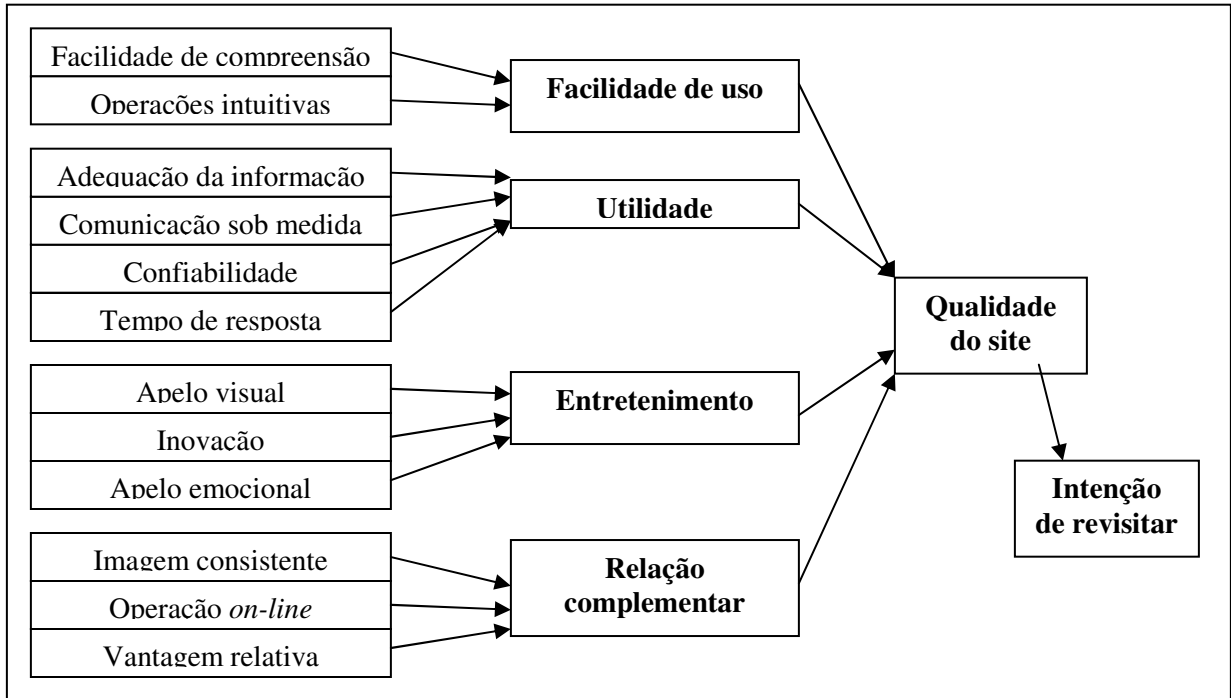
Facilidade de compreensão
Operações intuitivas

Facilidade de uso

Adequação da informação
Comunicação sob medida
Confiabilidade
Tempo de resposta

Utilidade

Qualidade do site

Apelo visual
Inovação
Apelo emocional

Entretenimento

Intenção de revisitar

Imagem consistente
Operação *on-line*
Vantagem relativa

Relação complementar